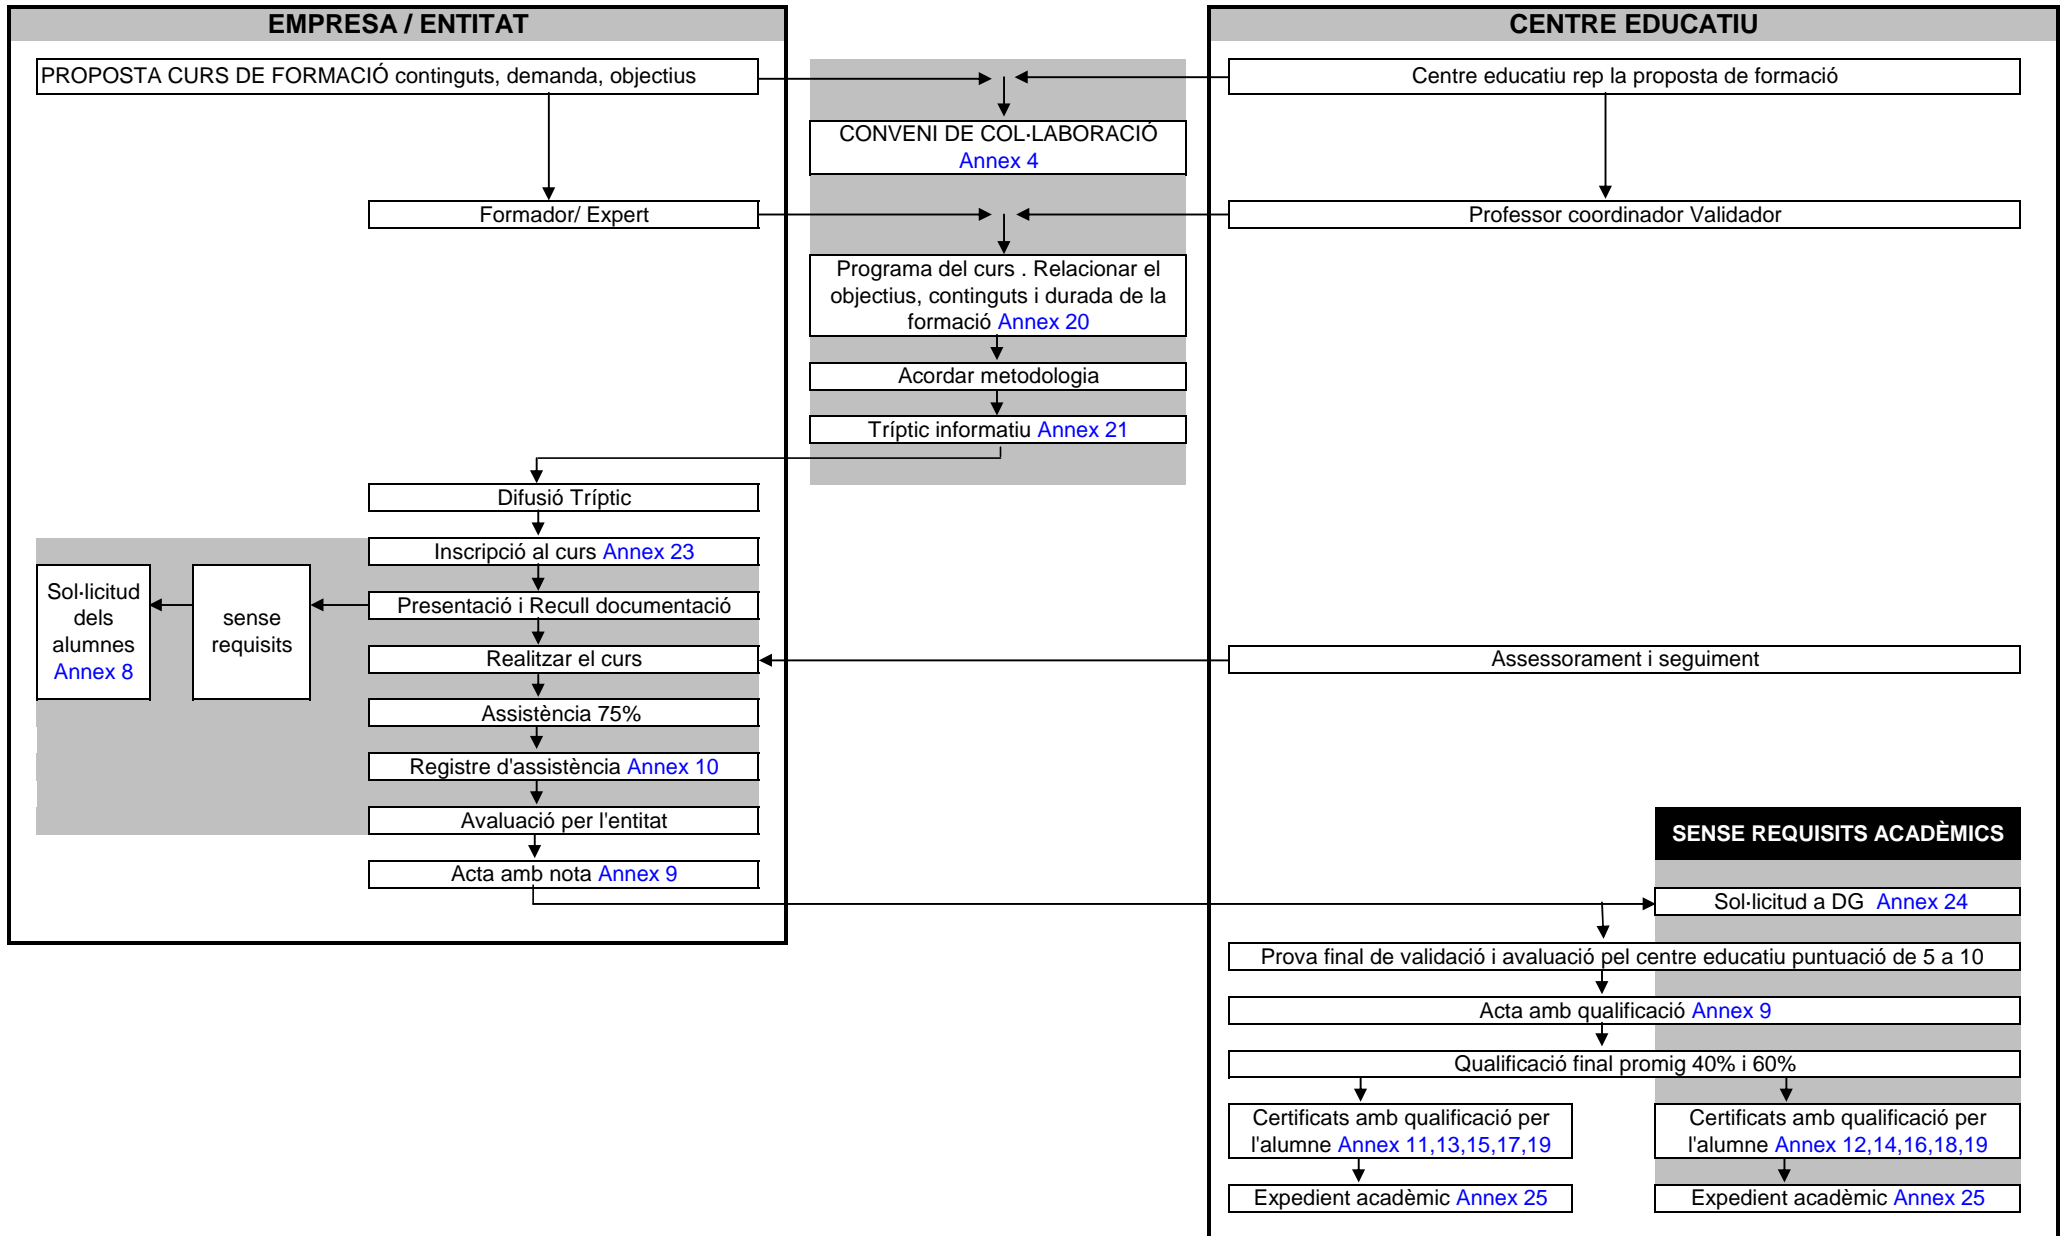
EMPRESA / ENTITAT

CENTRE EDUCATIU

PROPOSTA CURS DE FORMACIÓ continguts, demanda, objectius

Centre educatiu rep la proposta de formació

CONVENI DE COL·LABORACIÓ Annex 4

Formador/ Expert

Professor coordinador Validador

Programa del curs . Relacionar el objectius, continguts i durada de la formació Annex 20

Acordar metodologia

Tríptic informatiu Annex 21

Difusió Tríptic

Inscripció al curs Annex 23

Sol·licitud dels alumnes Annex 8

sense requisits

Presentació i Recull documentació

Realitzar el curs

Assessorament i seguiment

Assistència 75%

Registre d'assistència Annex 10

Avaluació per l'entitat

Acta amb nota Annex 9

SENSE REQUISITS ACADÈMICS

Sol·licitud a DG Annex 24

Prova final de validació i avaluació pel centre educatiu puntuació de 5 a 10

Acta amb qualificació Annex 9

Qualificació final promig 40% i 60%

Certificats amb qualificació per l'alumne Annex 11,13,15,17,19

Certificats amb qualificació per l'alumne Annex 12,14,16,18,19

Expedient acadèmic Annex 25

Expedient acadèmic Annex 25